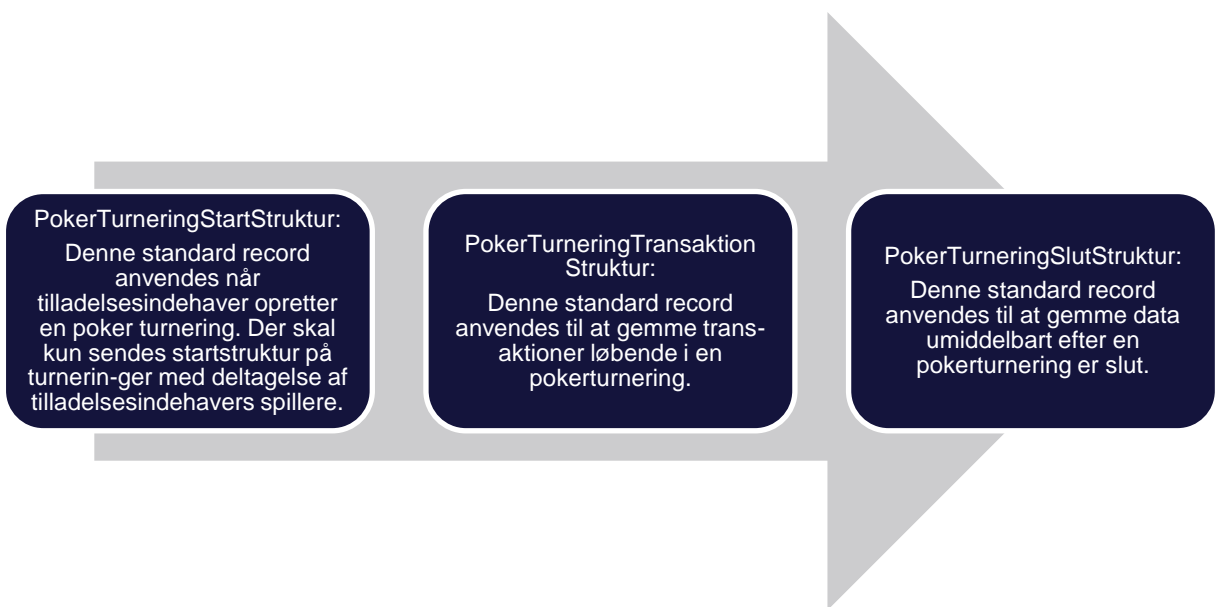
PokerTurneringStartStruktur:
Denne standard record anvendes når tilladelsesindehaver opretter en poker turnering. Der skal kun sendes startstruktur på turnerin-ger med deltagelse af tilladelsesindehavers spillere.

PokerTurneringTransaktion Struktur:
Denne standard record anvendes til at gemme transaktioner løbende i en pokerturnering.

PokerTurneringSlutStruktur:
Denne standard record anvendes til at gemme data umiddelbart efter en pokerturnering er slut.